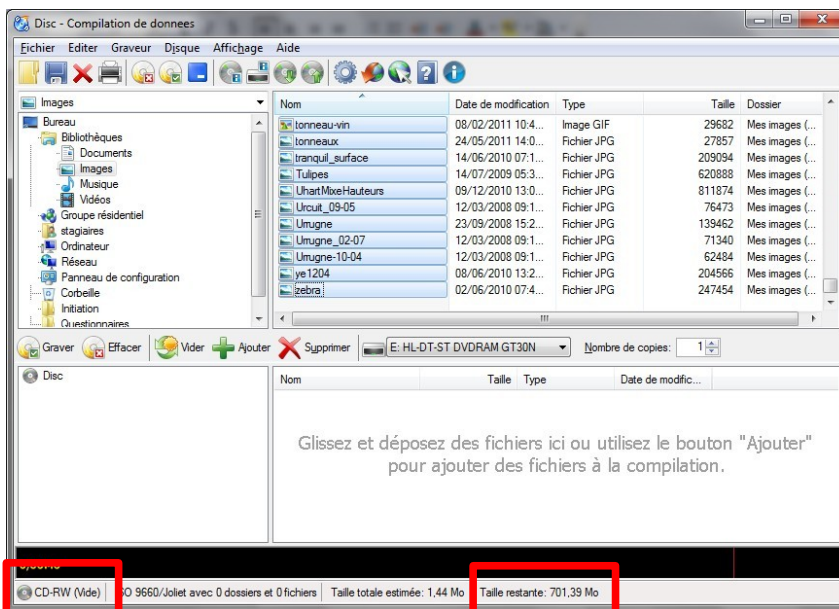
Disc - Compilation de donnees

Fichier Editer Graveur Disque Affichage Aide

Images

Bureau
Bibliothèques
Documents
Images
Musique
Vidéos
Groupe résidentiel
stagiaires
Ordinateur
Réseau
Panneau de configuration
Corbeille
Initiation
Questionnaires

| Nom | Date de modification | Type | Taille | Dossier |
|---|---|---|---|---|
| tonneau-vin | 08/02/2011 10:4... | Image GIF | 29682 | Mes images (... |
| tonneaux | 24/05/2011 14:0... | Fichier JPG | 27857 | Mes images (... |
| tranquil_surface | 14/06/2010 07:1... | Fichier JPG | 209094 | Mes images (... |
| Tulipes | 14/07/2009 05:3... | Fichier JPG | 620888 | Mes images (... |
| UhartMixeHauteurs | 09/12/2010 13:0... | Fichier JPG | 811874 | Mes images (... |
| Urcuit_09-05 | 12/03/2008 09:1... | Fichier JPG | 76473 | Mes images (... |
| Urrugne | 23/09/2008 15:2... | Fichier JPG | 139462 | Mes images (... |
| Urrugne_02-07 | 12/03/2008 09:1... | Fichier JPG | 71340 | Mes images (... |
| Urrugne-10-04 | 12/03/2008 09:1... | Fichier JPG | 62484 | Mes images (... |
| ye1204 | 08/06/2010 13:2... | Fichier JPG | 204566 | Mes images (... |
| zebra | 02/06/2010 07:4... | Fichier JPG | 247454 | Mes images (... |

Graver Effacer Vider Ajouter Supprimer E: HL-DT-ST DVDRAM GT30N Nombre de copies: 1

Disc

| Nom | Taille | Type | Date de modific... |
|---|---|---|---|

Glissez et déposez des fichiers ici ou utilisez le bouton "Ajouter" pour ajouter des fichiers à la compilation.

CD-RW (Vide) ISO 9660/Joliet avec 0 dossiers et 0 fichiers Taille totale estimée: 1,44 Mo Taille restante: 701,39 Mo